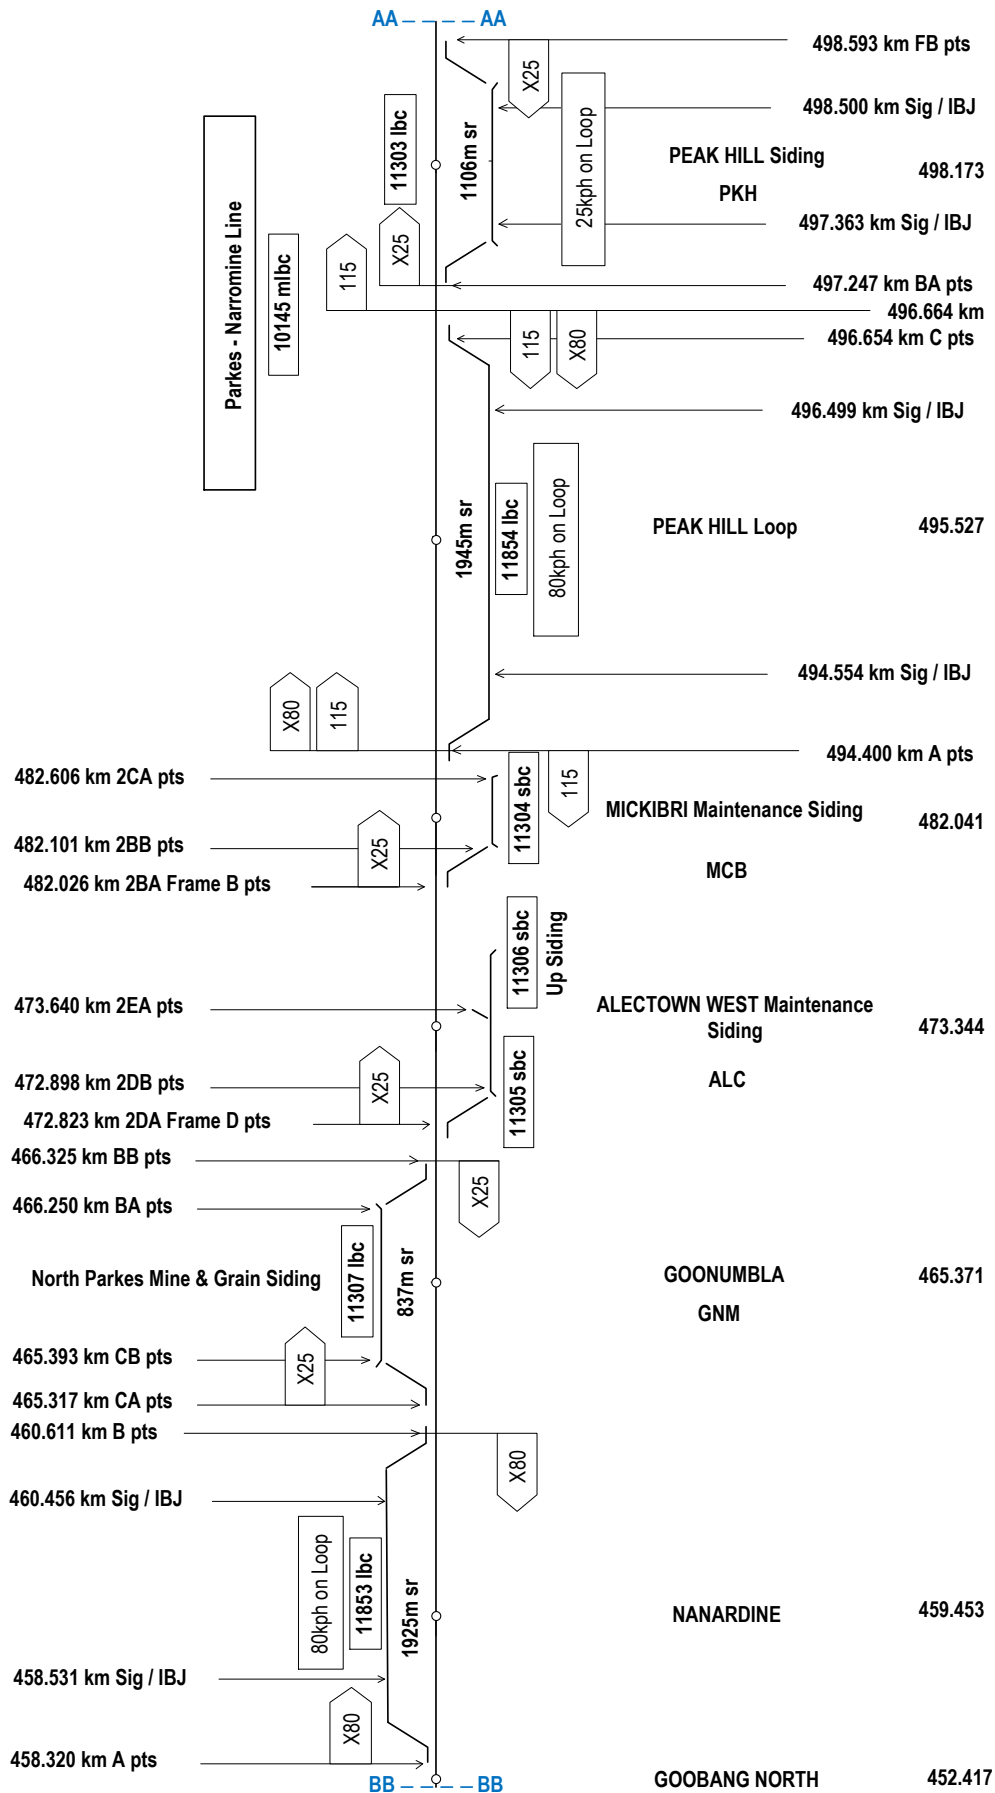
AA – – – – AA

498.593 km FB pts
X25
498.500 km Sig / IBJ
11303 lbc
1106m sr
25kph on Loop
PEAK HILL Siding
498.173
PKH
497.363 km Sig / IBJ
X25
115
497.247 km BA pts
Parkes - Narromine Line
10145 mlbc
496.664 km
115
X80
496.654 km C pts
496.499 km Sig / IBJ
1945m sr
11854 lbc
80kph on Loop
PEAK HILL Loop
495.527
494.554 km Sig / IBJ
X80
115
494.400 km A pts
482.606 km 2CA pts
11304 sbc
115
MICKIBRI Maintenance Siding
482.041
482.101 km 2BB pts
X25
482.026 km 2BA Frame B pts
MCB
11306 sbc
Up Siding
473.640 km 2EA pts
ALECTOWN WEST Maintenance Siding
473.344
472.898 km 2DB pts
X25
11305 sbc
ALC
472.823 km 2DA Frame D pts
466.325 km BB pts
X25
466.250 km BA pts
North Parkes Mine & Grain Siding
11307 lbc
837m sr
GOONUMBLA
465.371
GNM
465.393 km CB pts
X25
465.317 km CA pts
460.611 km B pts
X80
460.456 km Sig / IBJ
80kph on Loop
11853 lbc
1925m sr
NANARDINE
459.453
458.531 km Sig / IBJ
X80
458.320 km A pts
BB – – – – BB
GOOBANG NORTH
452.417